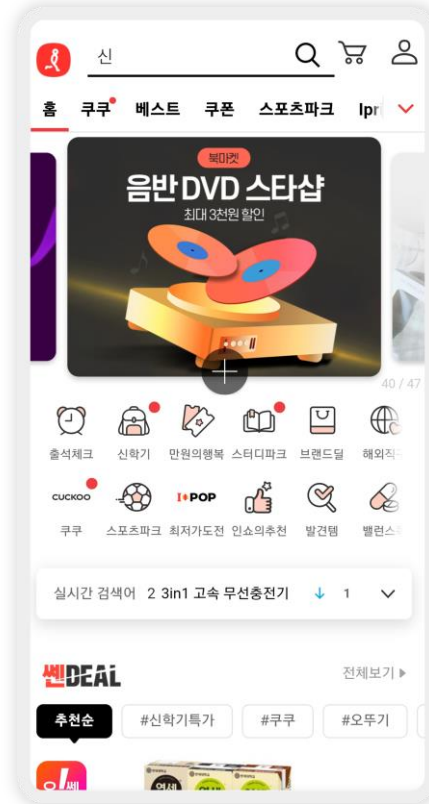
신

홈 쿠쿠 베스트 쿠폰 스포츠파크 Ipr

북마켓
음반DVD 스타샵
최대 3천원 할인

40 / 47

출석체크 신학기 만원의행복 스터디파크 브랜드딜 해외직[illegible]

CUCKOO
I♥POP

쿠쿠 스포츠파크 최저가도전 인쇼의추천 발견템 밸런스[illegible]

실시간 검색어 2 3in1 고속 무선충전기 1

쎈DEAL
전체보기 ▸

추천순 #신학기특가 #쿠쿠 #오뚜기